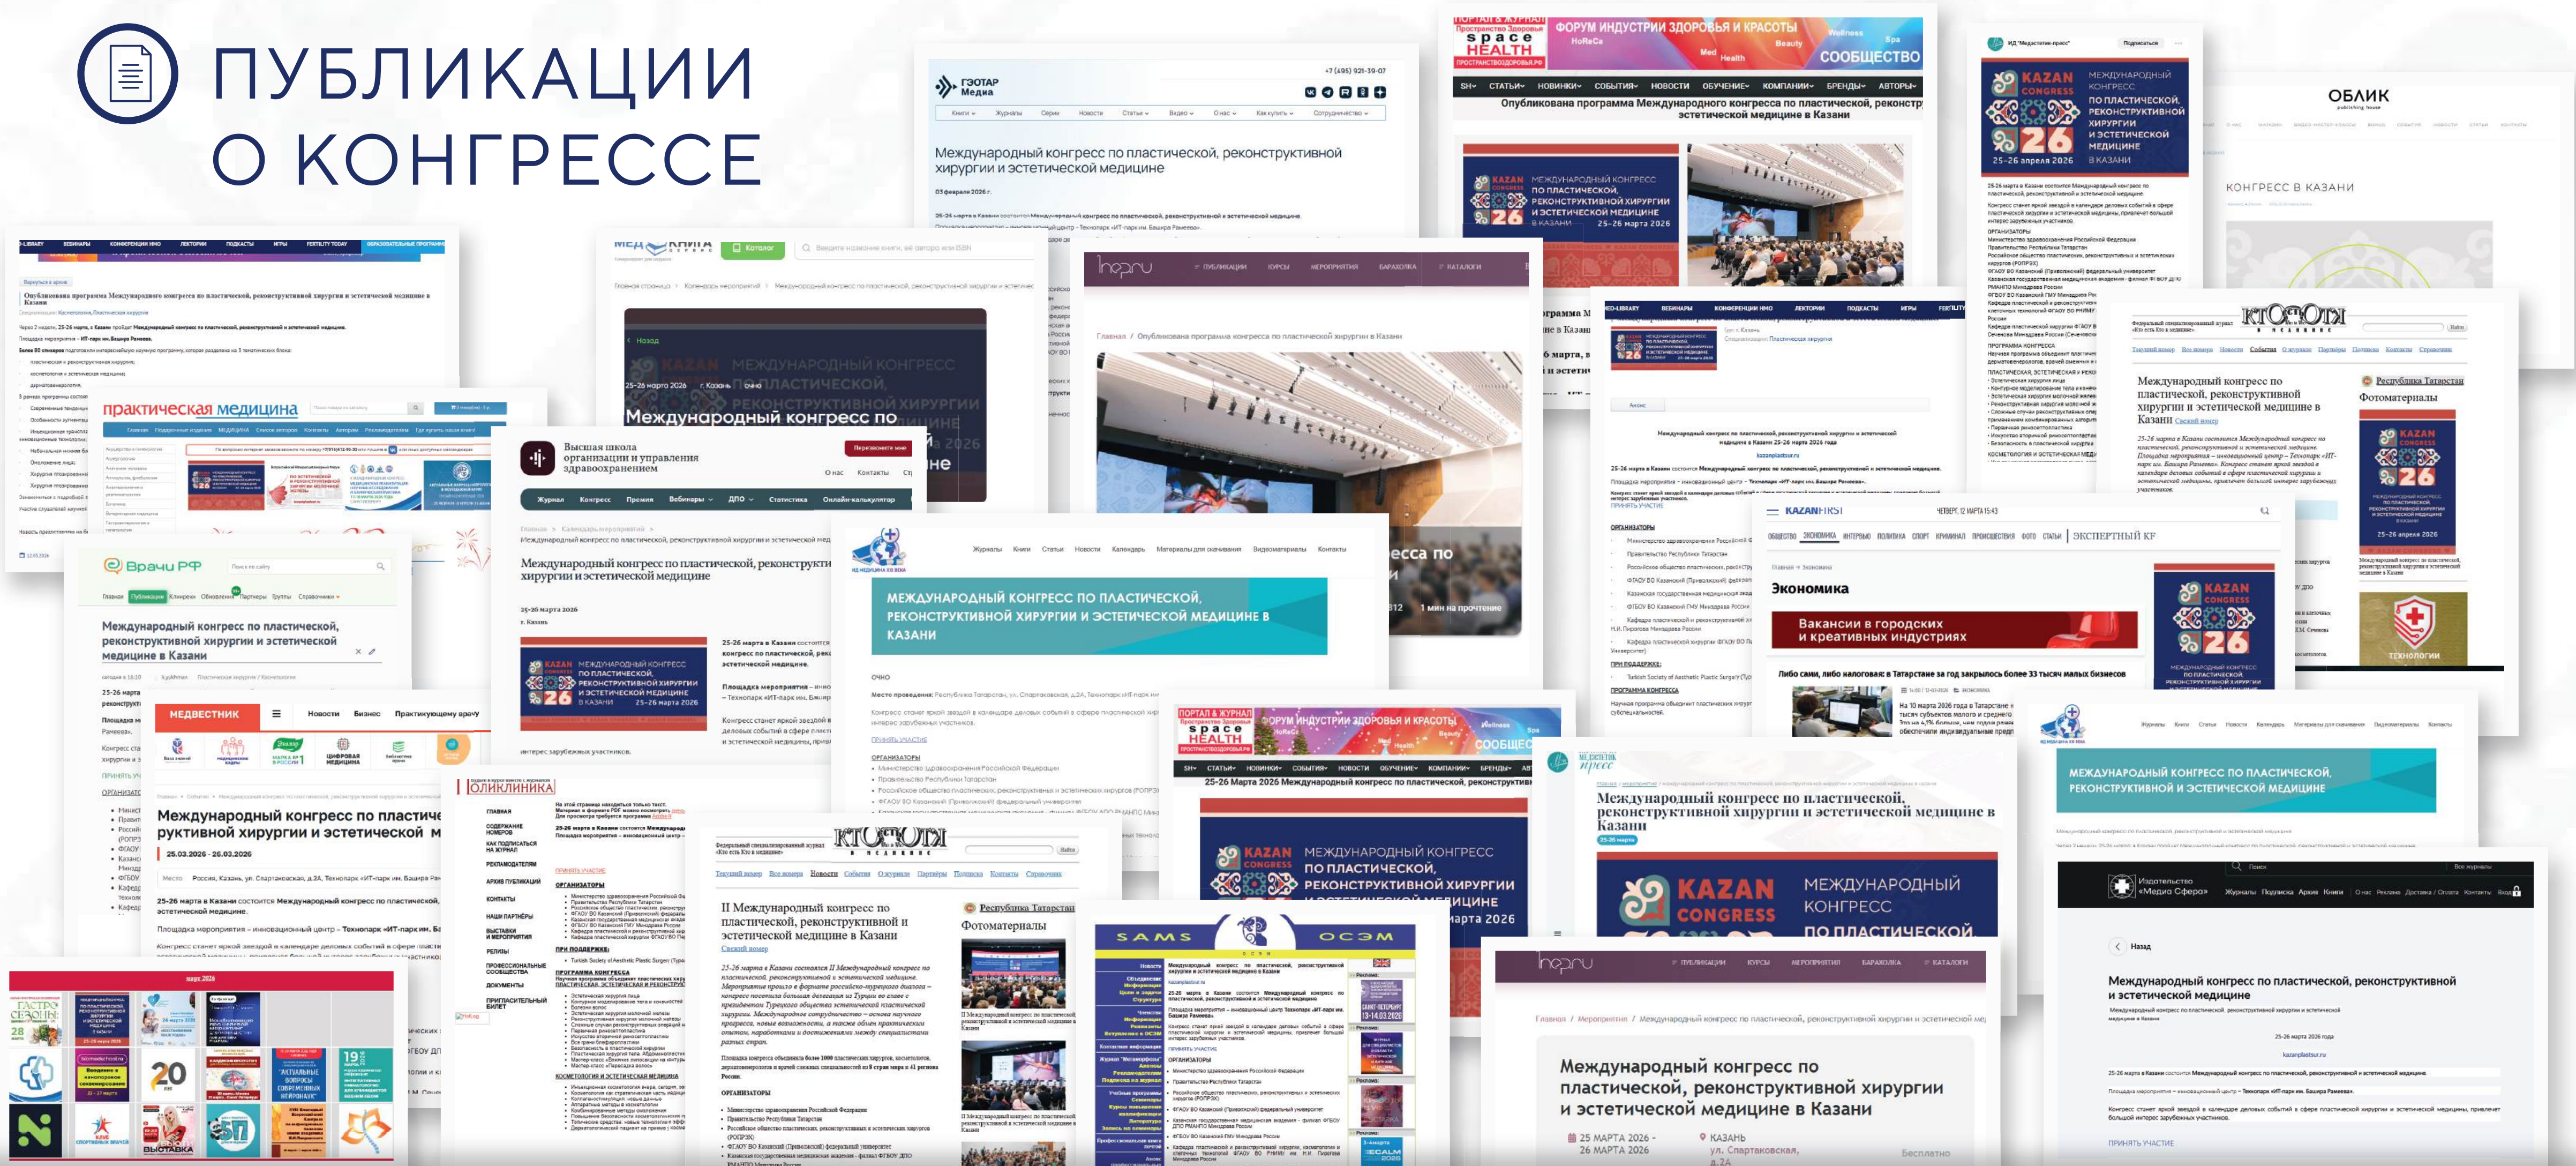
ПУБЛИКАЦИИ
О КОНГРЕССЕ

ГЭОТАР Медиа

Международный конгресс по пластической, реконструктивной хирургии и эстетической медицине

ФОРУМ ИНДУСТРИИ ЗДОРОВЬЯ И КРАСОТЫ

space HEALTH

СООБЩЕСТВО

Опубликована программа Международного конгресса по пластической, реконструктивной хирургии и эстетической медицине в Казани

KAZAN CONGRESS 26 МЕЖДУНАРОДНЫЙ КОНГРЕСС ПО ПЛАСТИЧЕСКОЙ, РЕКОНСТРУКТИВНОЙ ХИРУРГИИ И ЭСТЕТИЧЕСКОЙ МЕДИЦИНЕ В КАЗАНИ 25-26 марта 2026

ОБЛИК

КОНГРЕСС В КАЗАНИ

практическая медицина

Высшая школа организации и управления здравоохранением

Международный конгресс по пластической, реконструктивной хирургии и эстетической медицине

Врачи РФ

Международный конгресс по пластической, реконструктивной хирургии и эстетической медицине в Казани

МЕДВЕСТНИК

Международный конгресс по пластической, реконструктивной хирургии и эстетической медицине

25.03.2026 - 26.03.2026

МЕЖДУНАРОДНЫЙ КОНГРЕСС ПО ПЛАСТИЧЕСКОЙ, РЕКОНСТРУКТИВНОЙ ХИРУРГИИ И ЭСТЕТИЧЕСКОЙ МЕДИЦИНЕ В КАЗАНИ

Кто есть кто в медицине

Международный конгресс по пластической, реконструктивной хирургии и эстетической медицине в Казани

Республика Татарстан

Фотоматериалы

KAZANFIRST

Экономика

Вакансии в городских и креативных индустриях

ОЛИКЛИНИКА

II Международный конгресс по пластической, реконструктивной и эстетической медицине в Казани

SAMS

ЭСТЕТИЧЕСКАЯ МЕДИЦИНА

25-26 Марта 2026 Международный конгресс по пластической, реконструктивной хирургии

Международный конгресс по пластической, реконструктивной хирургии и эстетической медицине в Казани

МЕЖДУНАРОДНЫЙ КОНГРЕСС ПО ПЛАСТИЧЕСКОЙ, РЕКОНСТРУКТИВНОЙ И ЭСТЕТИЧЕСКОЙ МЕДИЦИНЕ

Издательство «Медиа Сфера»

Международный конгресс по пластической, реконструктивной и эстетической медицине

Международный конгресс по пластической, реконструктивной хирургии и эстетической медицине в Казани

25 МАРТА 2026 - 26 МАРТА 2026

КАЗАНЬ

Бесплатно